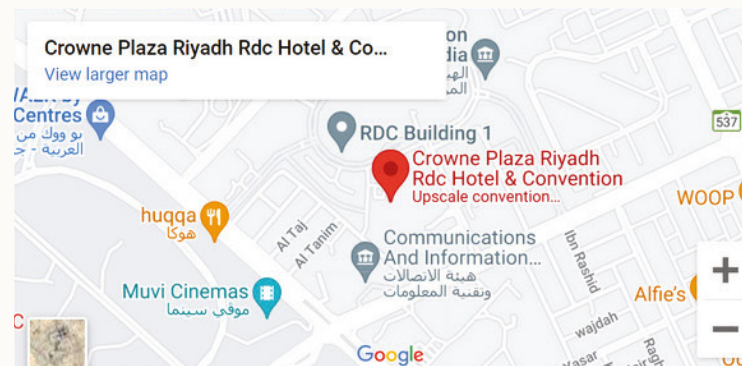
Crowne Plaza Riyadh Rdc Hotel & Co...
View larger map

dia
الهي
الم

IALK by
Centres
بو ووك من
العربية - ج

RDC Building 1

537

Crowne Plaza Riyadh Rdc Hotel & Convention
Upscale convention...

WOOP

huqqa
هوكا

Al Taj
Al Tanim

Communications And Information...
هيئة الاتصالات وتقنية المعلومات

Ibn Rashid

Muvi Cinemas
موفي سينما

Alfie's

wajdah

Yasar

Ragh

Google

+
−